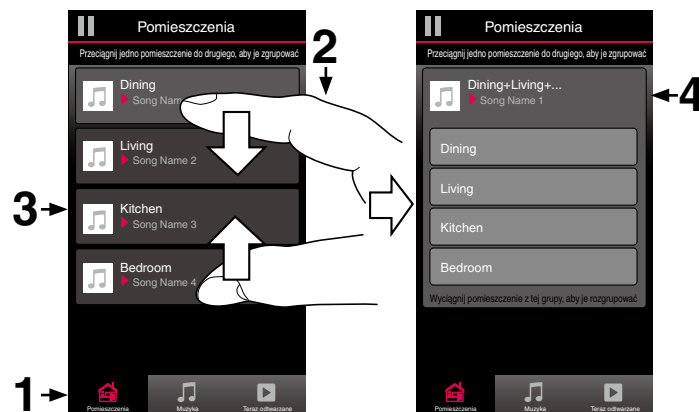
Pomieszczenia

Przeciągnij jedno pomieszczenie do drugiego, aby je zgrupować

2

Dining
Song Name 1

Living
Song Name 2

3

Kitchen
Song Name 3

Bedroom
Song Name 4

1

Pomieszczenia Muzyka Teraz odtwarzane

Pomieszczenia

Przeciągnij jedno pomieszczenie do drugiego, aby je zgrupować

Dining+Living+...
Song Name 1

4

Dining

Living

Kitchen

Bedroom

Wyciągnij pomieszczenie z tej grupy, aby je rozgrupować

Pomieszczenia Muzyka Teraz odtwarzane